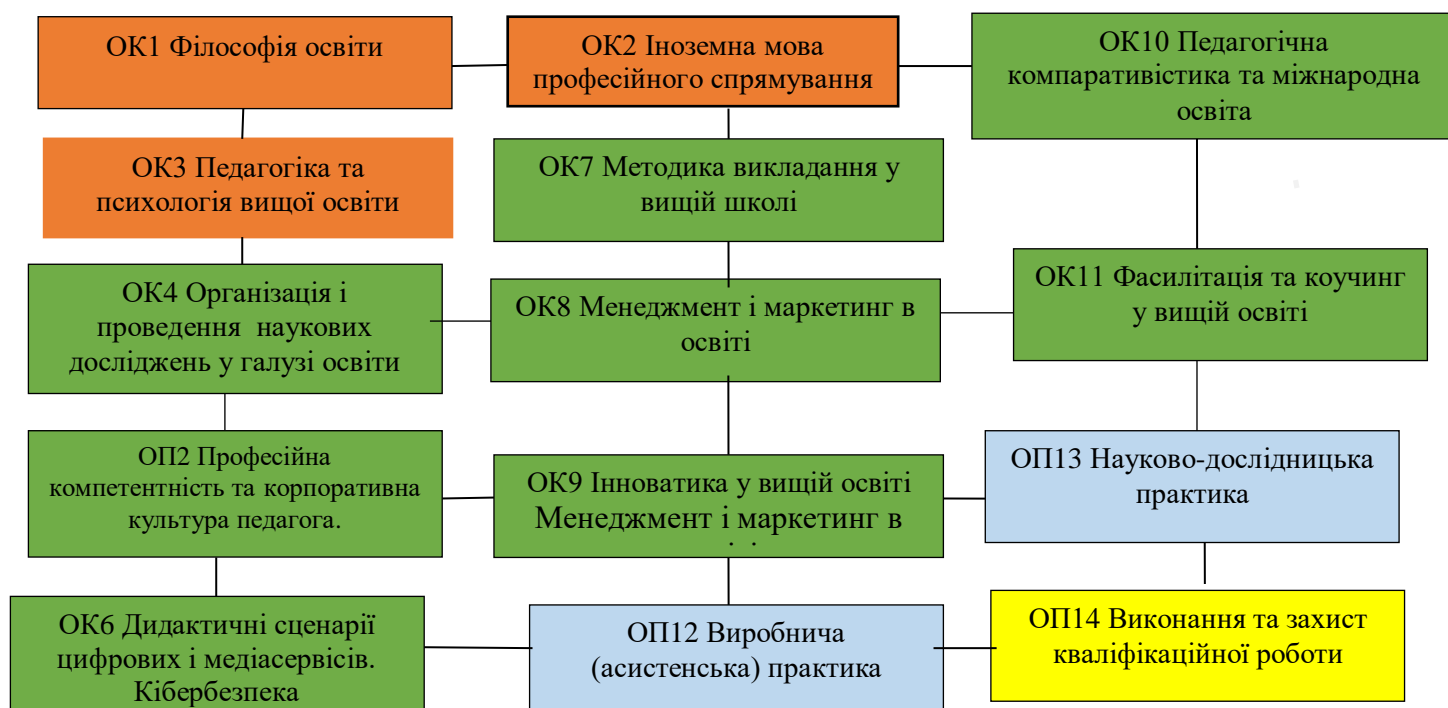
ОК1 Філософія освіти

ОК2 Іноземна мова професійного спрямування

ОК10 Педагогічна компаративістика та міжнародна освіта

ОК3 Педагогіка та психологія вищої освіти

ОК7 Методика викладання у вищій школі

ОК4 Організація і проведення наукових досліджень у галузі освіти

ОК8 Менеджмент і маркетинг в освіті

ОК11 Фасилітація та коучинг у вищій освіті

ОП2 Професійна компетентність та корпоративна культура педагога.

ОК9 Інноватика у вищій освіті Менеджмент і маркетинг в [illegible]

ОП13 Науково-дослідницька практика

ОК6 Дидактичні сценарії цифрових і медіасервісів. Кібербезпека

ОП12 Виробнича (асистенська) практика

ОП14 Виконання та захист кваліфікаційної роботи